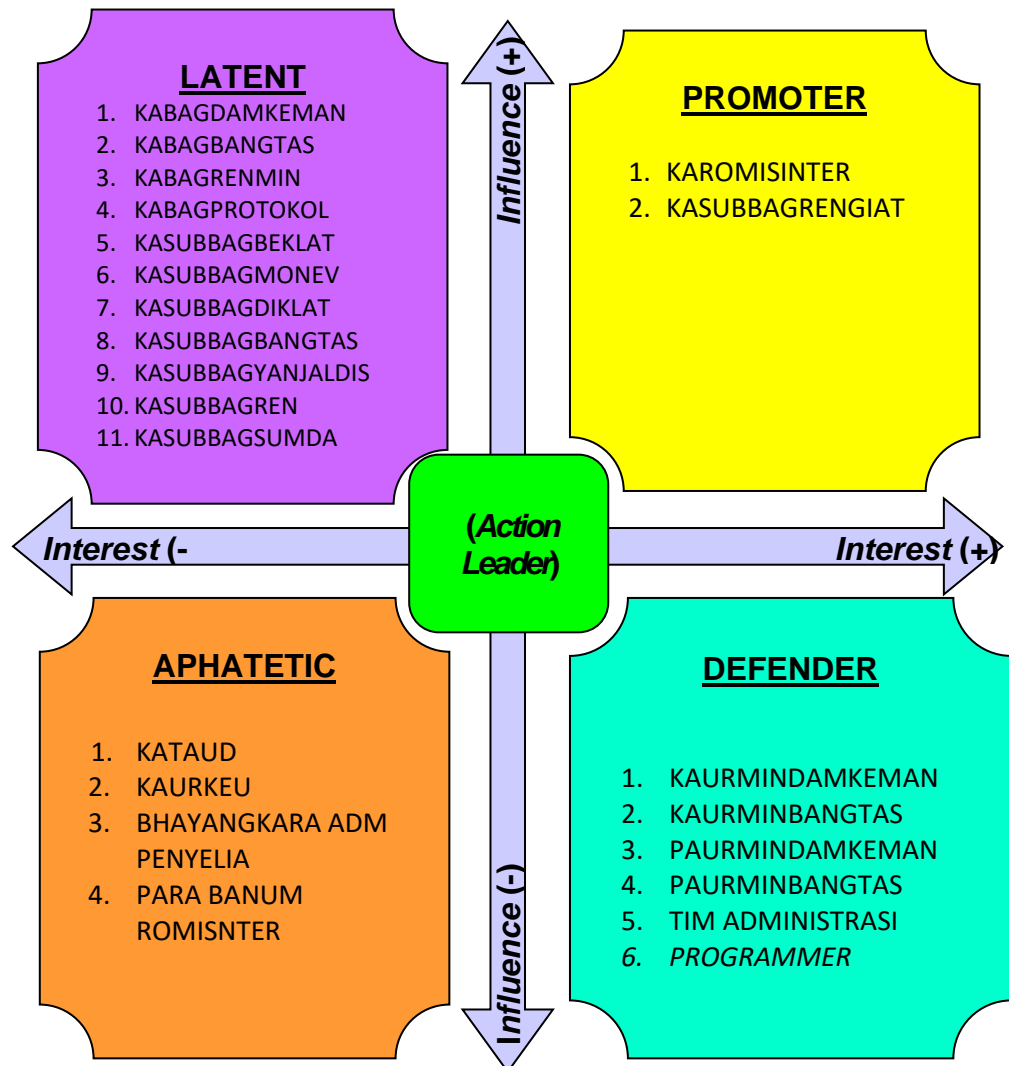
LATENT
1. KABAGDAMKEMAN
2. KABAGBANGTAS
3. KABAGRENMIN
4. KABAGPROTOKOL
5. KASUBBAGBEKLAT
6. KASUBBAGMONEV
7. KASUBBAGDIKLAT
8. KASUBBAGBANGTAS
9. KASUBBAGYANJALDIS
10. KASUBBAGREN
11. KASUBBAGSUMDA

Influence (+)

PROMOTER
1. KAROMISINTER
2. KASUBBAGRENGIAT

Interest (-

(Action Leader)

Interest (+)

APHATETIC
1. KATAUD
2. KAURKEU
3. BHAYANGKARA ADM PENYELIA
4. PARA BANUM ROMISNTER

Influence (-)

DEFENDER
1. KAURMINDAMKEMAN
2. KAURMINBANGTAS
3. PAURMINDAMKEMAN
4. PAURMINBANGTAS
5. TIM ADMINISTRASI
6. PROGRAMMER